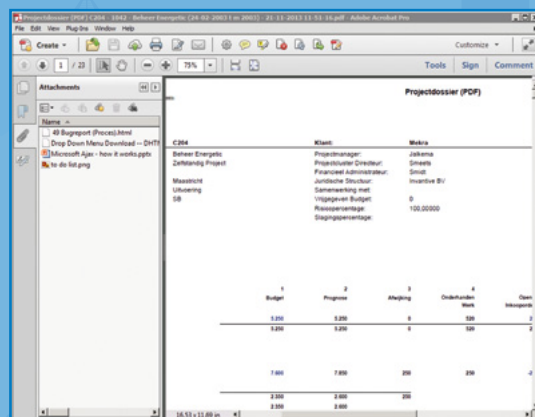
Projectdossier (PDF) C204 - 1042 - Beheer Energetic (24-02-2003 t m 2003) - 21-11-2013 11-51-16.pdf - Adobe Acrobat Pro

File Edit View Plug-Ins Window Help

Create

Customize

1 / 23

75%

Tools Sign Comment

Attachments

Name

49 Bugreport (Proces).html
Drop Down Menu Download -- DHTM
Microsoft Ajax - how it works.pptx
to-do-list.png

Projectdossier (PDF)

| C204 | Klant: | Mekra |
|---|---|---|
| Beheer Energetic | Projectmanager: | Jalkema |
| Zelfstandig Project | Projectcluster Directeur: | Smeets |
| | Financieel Administrateur: | Smidt |
| Maastricht | Juridische Structuur: | Invantive BV |
| Uitvoering | Samenwerking met | |
| SB | Vrijgegeven Budget: | 0 |
| | Risicopercentage: | 100,00000 |
| | Slagingspercentage: | |

| 1 | 2 | 3 | 4 | |
|---|---|---|---|---|
| Budget | Prognose | Afwijking | Onderhanden Werk | Open Inkooporde |
| 5.250 | 5.250 | 0 | 520 | 2 |
| 5.250 | 5.250 | 0 | 520 | 2 |
| 7.600 | 7.850 | 250 | 250 | -2 |
| 2.350 | 2.600 | 250 | | |
| 2.350 | 2.600 | | | |

16,53 x 11,69 in